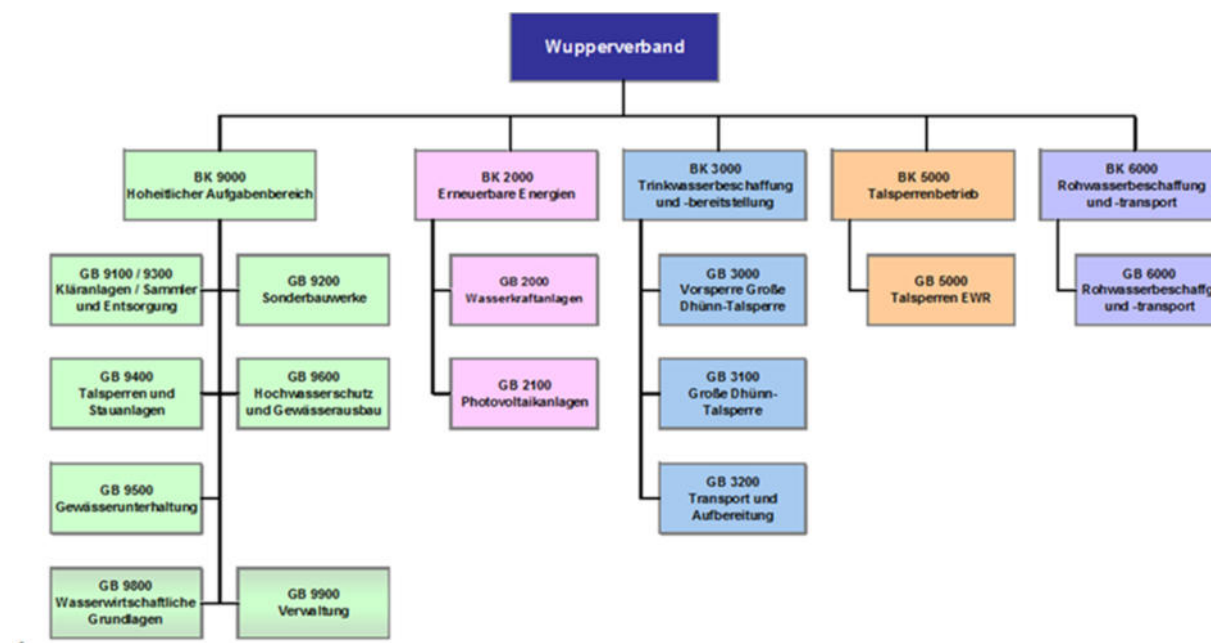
Wupperverband

BK 9000
Hoheitlicher Aufgabenbereich

GB 9100 / 9300
Kläranlagen / Sammler und Entsorgung

GB 9200
Sonderbauwerke

GB 9400
Talsperren und Stauanlagen

GB 9600
Hochwasserschutz und Gewässerausbau

GB 9500
Gewässerunterhaltung

GB 9800
Wasserwirtschaftliche Grundlagen

GB 9900
Verwaltung

BK 2000
Erneuerbare Energien

GB 2000
Wasserkraftanlagen

GB 2100
Photovoltaikanlagen

BK 3000
Trinkwasserbeschaffung und -bereitstellung

GB 3000
Vorsperre Große Dhünn-Talsperre

GB 3100
Große Dhünn-Talsperre

GB 3200
Transport und Aufbereitung

BK 5000
Talsperrenbetrieb

GB 5000
Talsperren EWR

BK 6000
Rohwasserbeschaffung und -transport

GB 6000
Rohwasserbeschaffg und -transport